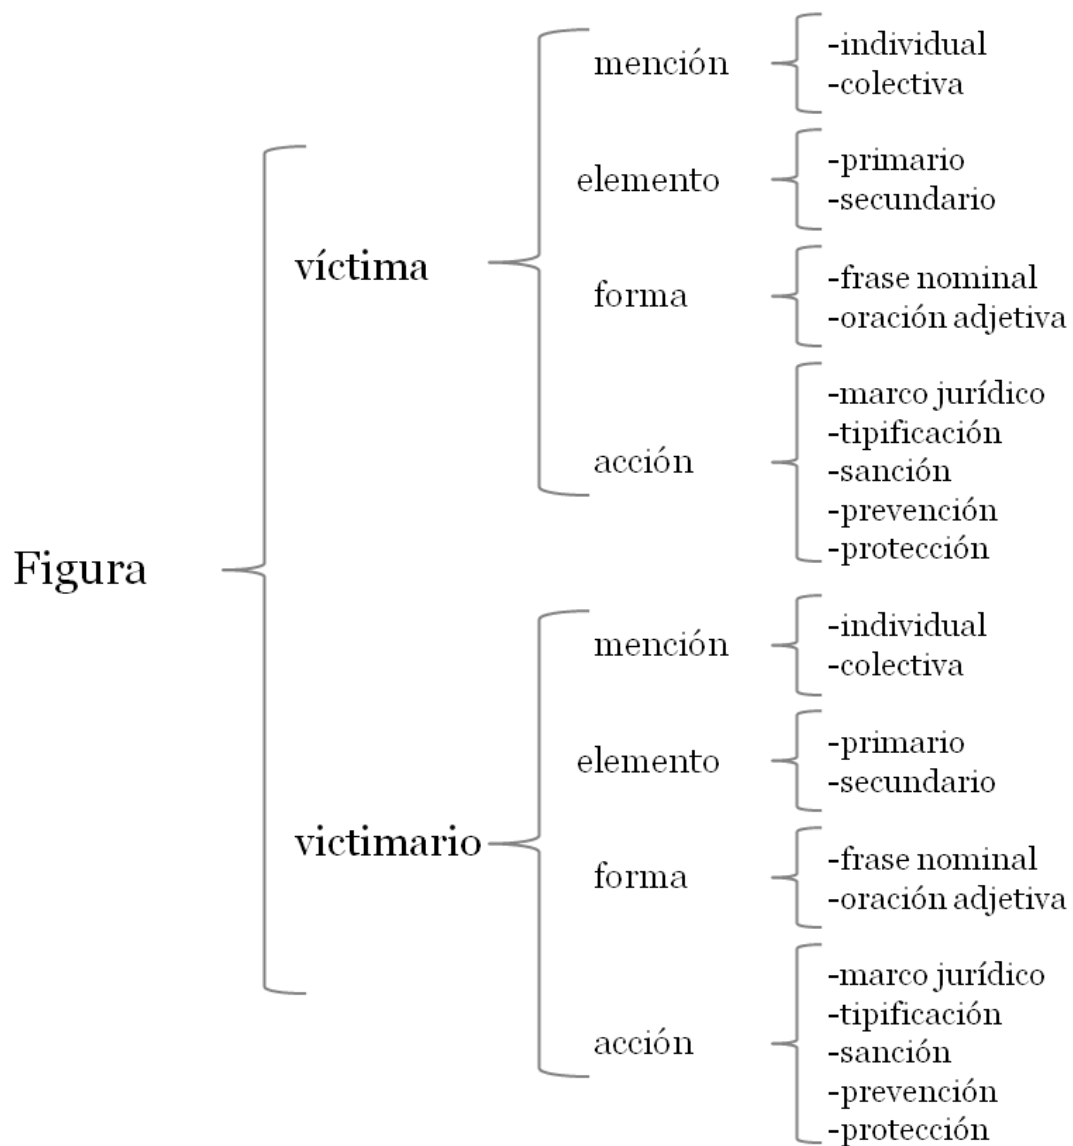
Figura

víctima

mención
-individual
-colectiva

elemento
-primario
-secundario

forma
-frase nominal
-oración adjetiva

acción
-marco jurídico
-tipificación
-sanción
-prevención
-protección

victimario

mención
-individual
-colectiva

elemento
-primario
-secundario

forma
-frase nominal
-oración adjetiva

acción
-marco jurídico
-tipificación
-sanción
-prevención
-protección